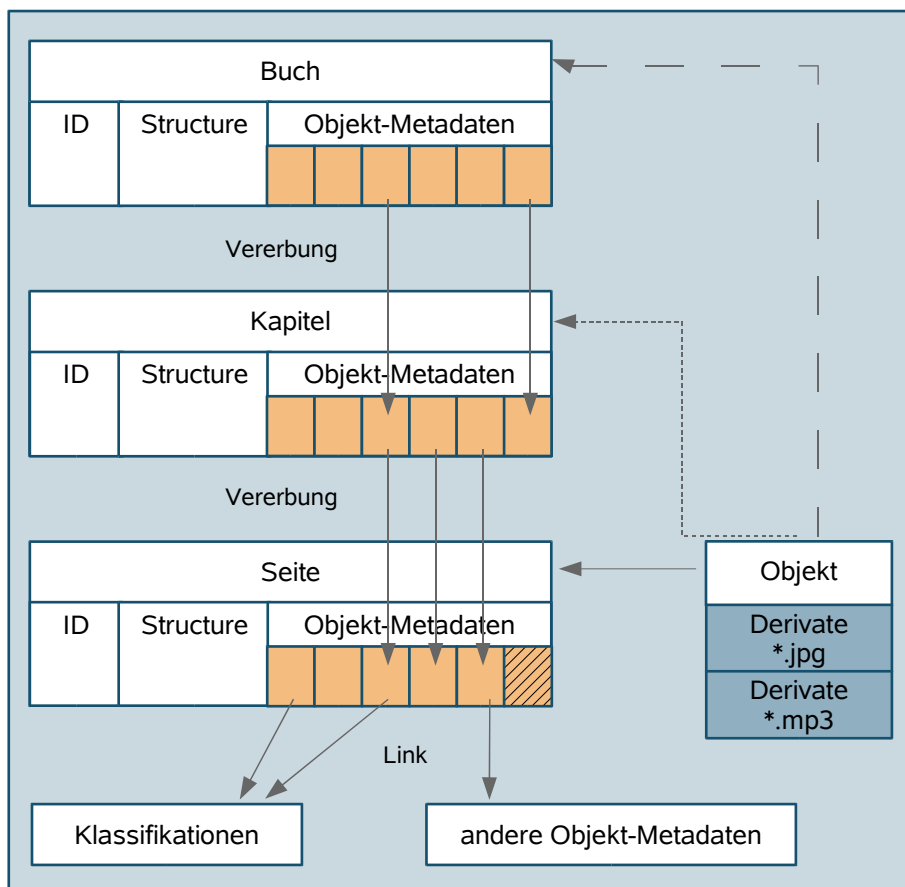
Buch

ID

Structure

Objekt-Metadaten

Vererbung

Kapitel

ID

Structure

Objekt-Metadaten

Vererbung

Seite

ID

Structure

Objekt-Metadaten

Objekt

Derivate *.jpg

Derivate *.mp3

Link

Klassifikationen

andere Objekt-Metadaten